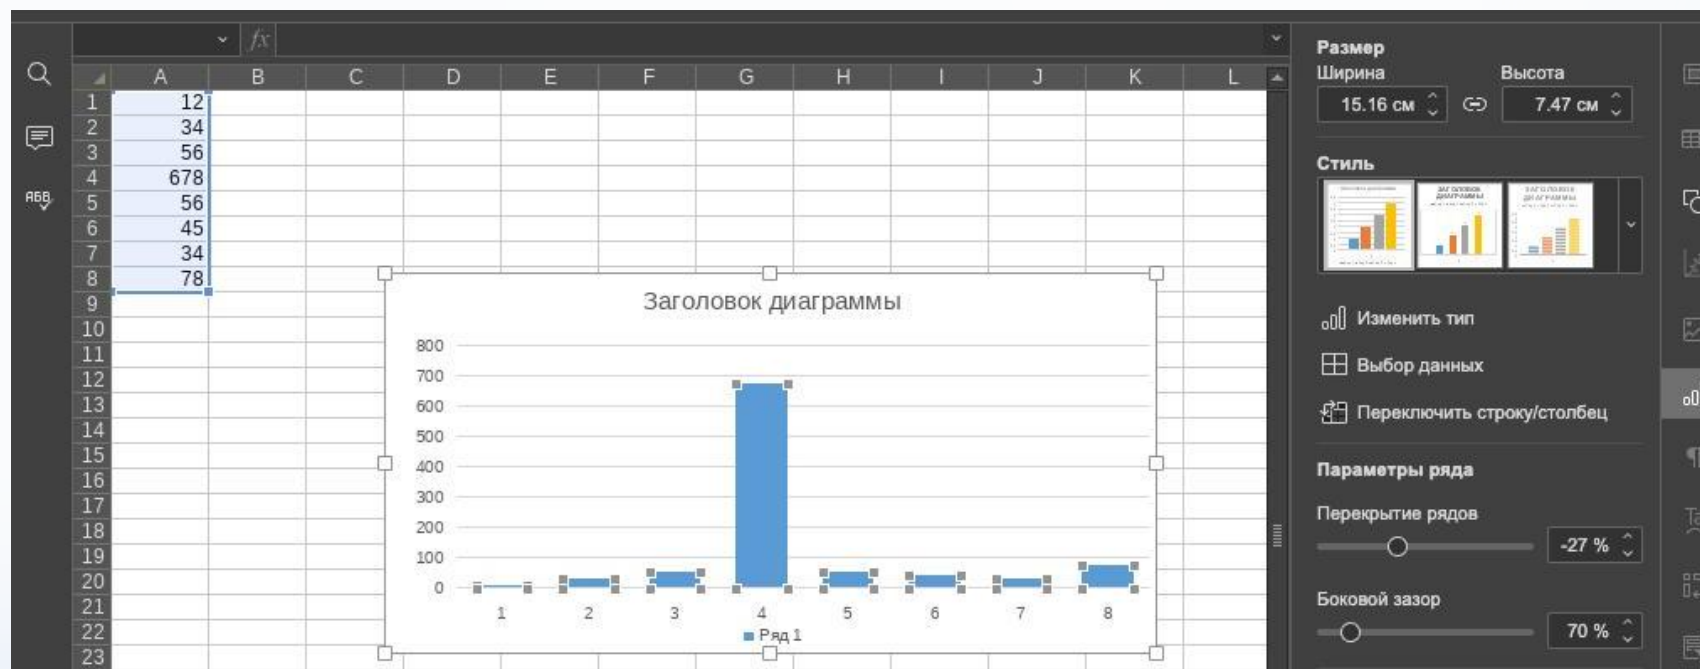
fx

| | A | B | C | D | E | F | G | H | I | J | K | L |
|---|---|---|---|---|---|---|---|---|---|---|---|---|
| 1 | 12 | | | | | | | | | | | |
| 2 | 34 | | | | | | | | | | | |
| 3 | 56 | | | | | | | | | | | |
| 4 | 678 | | | | | | | | | | | |
| 5 | 56 | | | | | | | | | | | |
| 6 | 45 | | | | | | | | | | | |
| 7 | 34 | | | | | | | | | | | |
| 8 | 78 | | | | | | | | | | | |
| 9 | | | | | | | | | | | | |
| 10 | | | | | | | | | | | | |
| 11 | | | | | | | | | | | | |
| 12 | | | | | | | | | | | | |
| 13 | | | | | | | | | | | | |
| 14 | | | | | | | | | | | | |
| 15 | | | | | | | | | | | | |
| 16 | | | | | | | | | | | | |
| 17 | | | | | | | | | | | | |
| 18 | | | | | | | | | | | | |
| 19 | | | | | | | | | | | | |
| 20 | | | | | | | | | | | | |
| 21 | | | | | | | | | | | | |
| 22 | | | | | | | | | | | | |
| 23 | | | | | | | | | | | | |

Заголовок диаграммы

800
700
600
500
400
300
200
100
0

1 2 3 4 5 6 7 8

Ряд 1

Размер
Ширина
15.16 см
Высота
7.47 см

Стиль

Изменить тип
Выбор данных
Переключить строку/столбец

Параметры ряда
Перекрытие рядов
-27 %
Боковой зазор
70 %